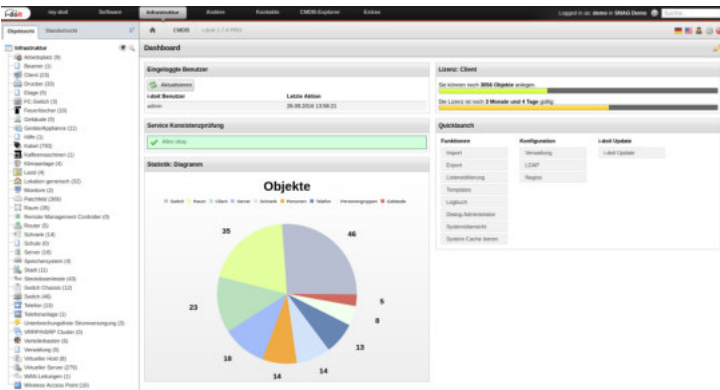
i-doit | my-doit | Software | Infrastruktur | Andere | Kontakte | CMDB-Explorer | Extras

Logged in as: demo in SNAG Demo

Objektsicht | Standortsicht

Infrastruktur
Arbeitsplatz (9)
Beamer (2)
Client (23)
Drucker (33)
Etage (5)
FC Switch (3)
Feuerlöscher (19)
Gebäude (5)
Geräte/Appliance (11)
Hilfe (1)
Kabel (793)
Kaffeemaschinen (1)
Klimaanlage (4)
Land (4)
Lokation generisch (52)
Monitore (2)
Patchfeld (309)
Raum (35)
Remote Management Controller (0)
Router (5)
Schrank (14)
Schule (0)
Server (18)
Speichersystem (4)
Stadt (11)
Steckdosenleiste (43)
Switch Chassis (12)
Switch (46)
Telefon (13)
Telefonanlage (1)
Unterbrechungsfreie Stromversorgung (3)
VRRP/HSRP Cluster (0)
Verteilerkasten (6)
Verwaltung (8)
Virtueller Host (8)
Virtueller Server (270)
WAN Leitungen (1)
Wireless Access Point (10)

CMDB > i-doit 1.7.4 PRO

Dashboard

Eingeloggte Benutzer
Aktualisieren

| i-doit Benutzer | Letzte Aktion |
|---|---|
| admin | 29.09.2016 13:59:21 |

Service Konsistenzprüfung
Alles okay

Statistik: Diagramm

Objekte

Switch | Raum | Client | Server | Schrank | Personen | Telefon | Personengruppen | Gebäude

35 46 5 8 13 14 14 18 23

Lizenz: Client
Sie können noch 3056 Objekte anlegen.
Die Lizenz ist noch 3 Monate und 4 Tage gültig

Quicklaunch

Funktionen
Import
Export
Listeneditierung
Templates
Logbuch
Dialog-Administrator
Systemübersicht
System Cache leeren

Konfiguration
Verwaltung
LDAP
Nagios

i-doit Update
i-doit Update